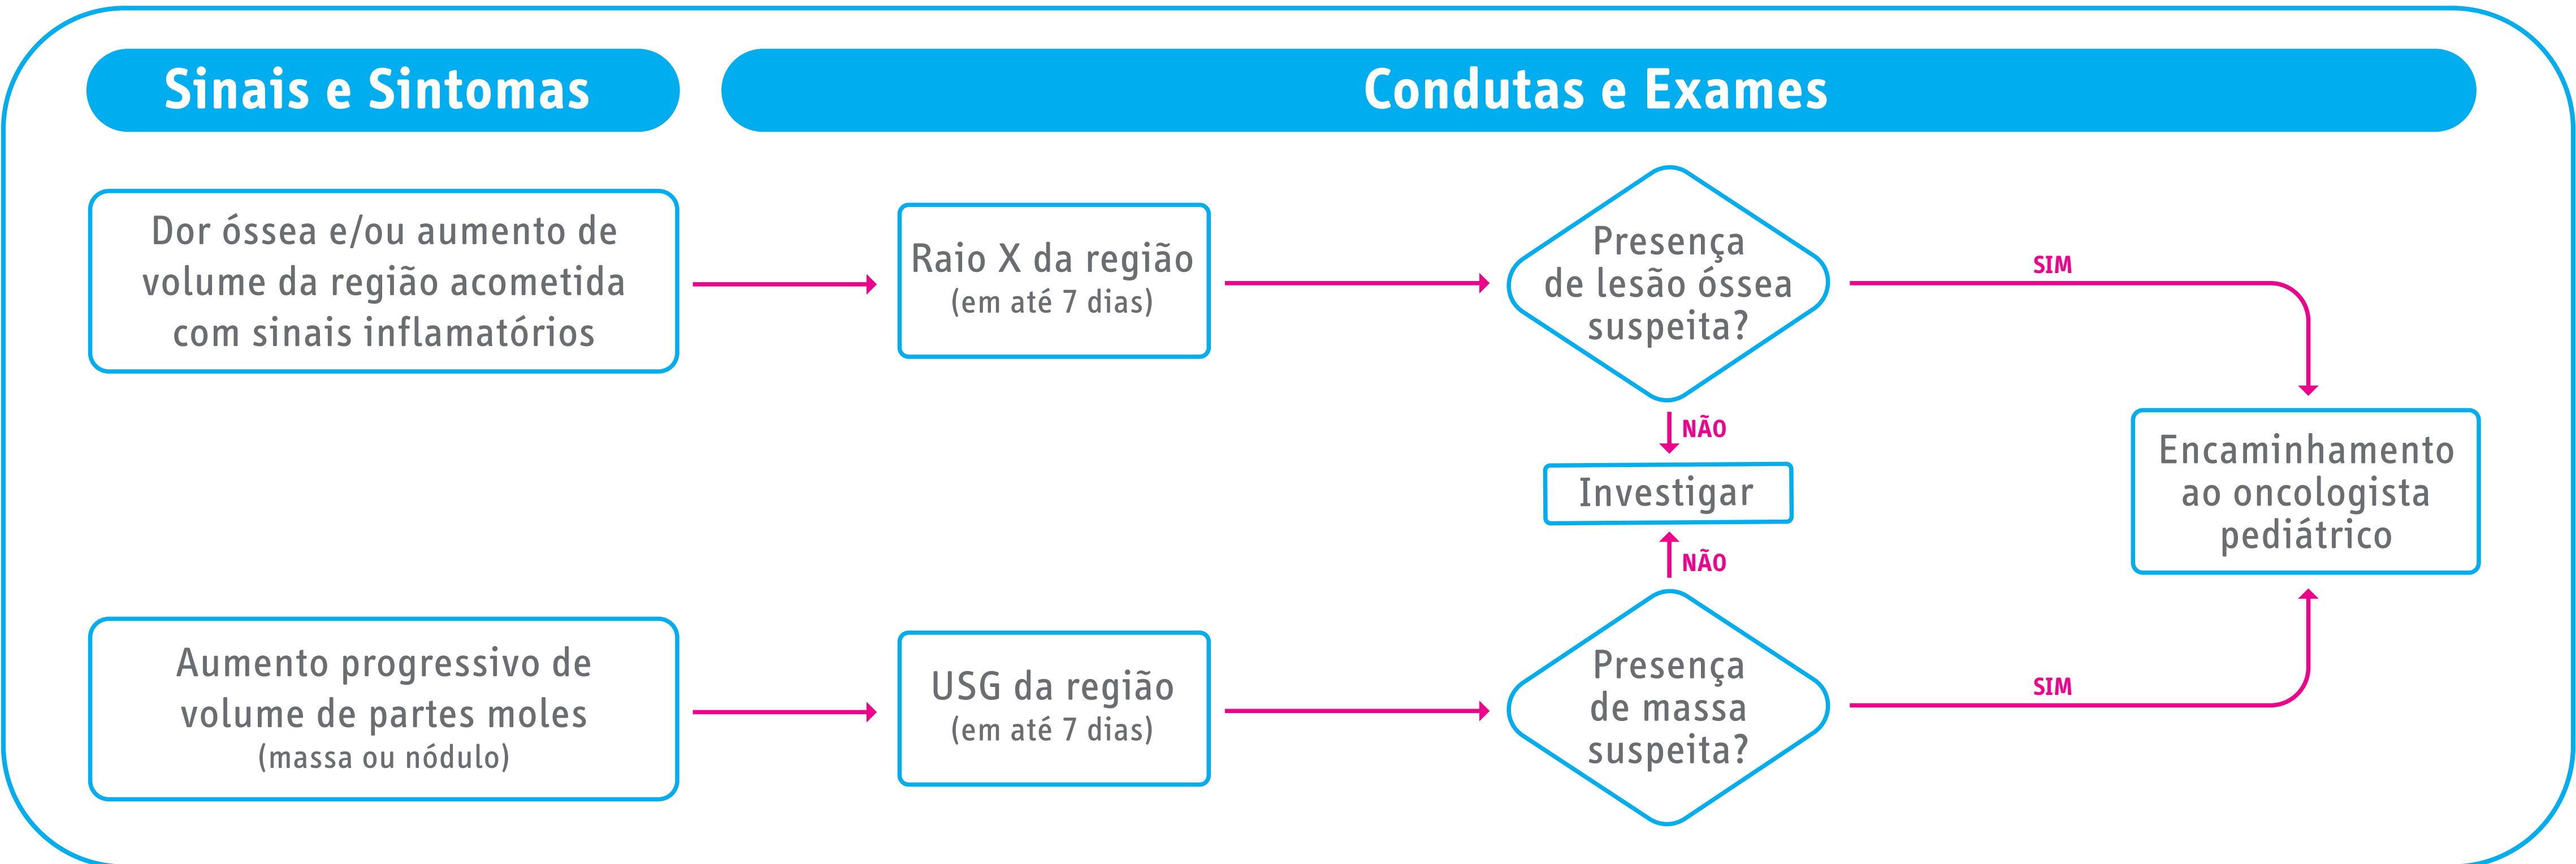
Sinais e Sintomas

Condutas e Exames

Dor óssea e/ou aumento de volume da região acometida com sinais inflamatórios

Raio X da região
(em até 7 dias)

Presença de lesão óssea suspeita?

SIM

NÃO

Investigar

NÃO

Encaminhamento ao oncologista pediátrico

Aumento progressivo de volume de partes moles
(massa ou nódulo)

USG da região
(em até 7 dias)

Presença de massa suspeita?

SIM